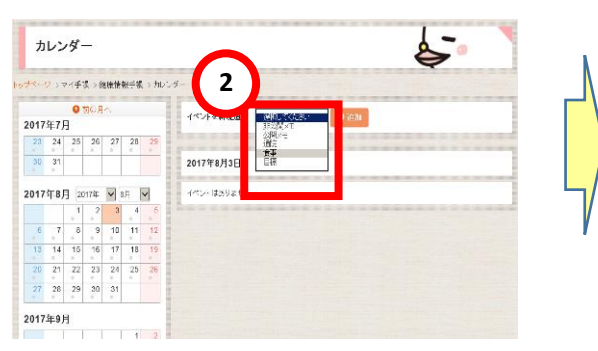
カレンダー

トップページ > マイ手帳 > 健康情報手帳 > カレンダー

2

前の月へ

2017年7月

| 23 | 24 | 25 | 26 | 27 | 28 | 29 |
|---|---|---|---|---|---|---|
| 30 | 31 | | | | | |

2017年8月 2017年 8月

| | | 1 | 2 | 3 | 4 | 5 |
|---|---|---|---|---|---|---|
| 6 | 7 | 8 | 9 | 10 | 11 | 12 |
| 13 | 14 | 15 | 16 | 17 | 18 | 19 |
| 20 | 21 | 22 | 23 | 24 | 25 | 26 |
| 27 | 28 | 29 | 30 | 31 | | |

2017年9月

| | | | | | 1 | 2 |
|---|---|---|---|---|---|---|

イベント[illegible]

選択してください
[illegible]
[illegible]
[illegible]
食事
目標

追加

2017年8月3日

イベント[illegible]